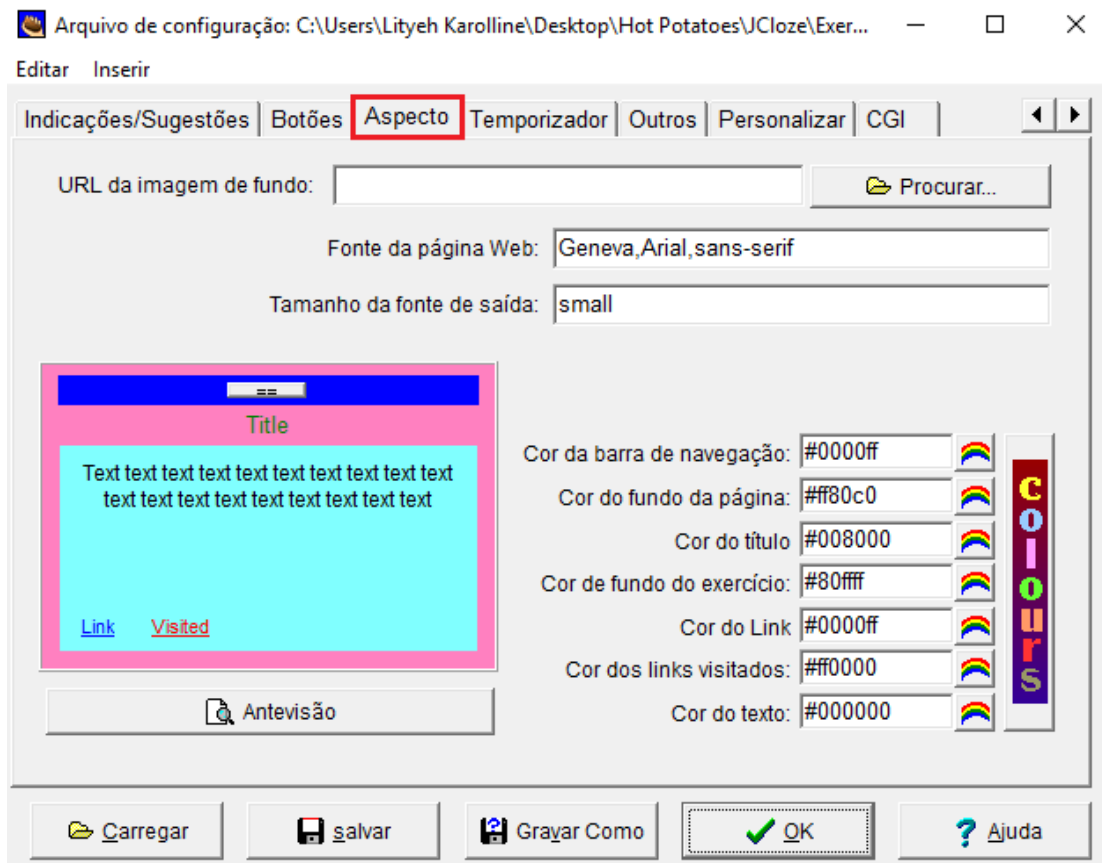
Arquivo de configuração: C:\Users\Lityeh Karolline\Desktop\Hot Potatoes\JCloze\Exer...

Editar Inserir

Indicações/Sugestões | Botões | Aspecto | Temporizador | Outros | Personalizar | CGI

URL da imagem de fundo:

Procurar...

Fonte da página Web: Geneva,Arial,sans-serif

Tamanho da fonte de saída: small

==

Title

Text text text text text text text text text text text text text text text text text text

Link Visited

Antevisão

Cor da barra de navegação: #0000ff

Cor do fundo da página: #ff80c0

Cor do título #008000

Cor de fundo do exercício: #80ffff

Cor do Link #0000ff

Cor dos links visitados: #ff0000

Cor do texto: #000000

colours

Carregar | salvar | Gravar Como | OK | Ajuda